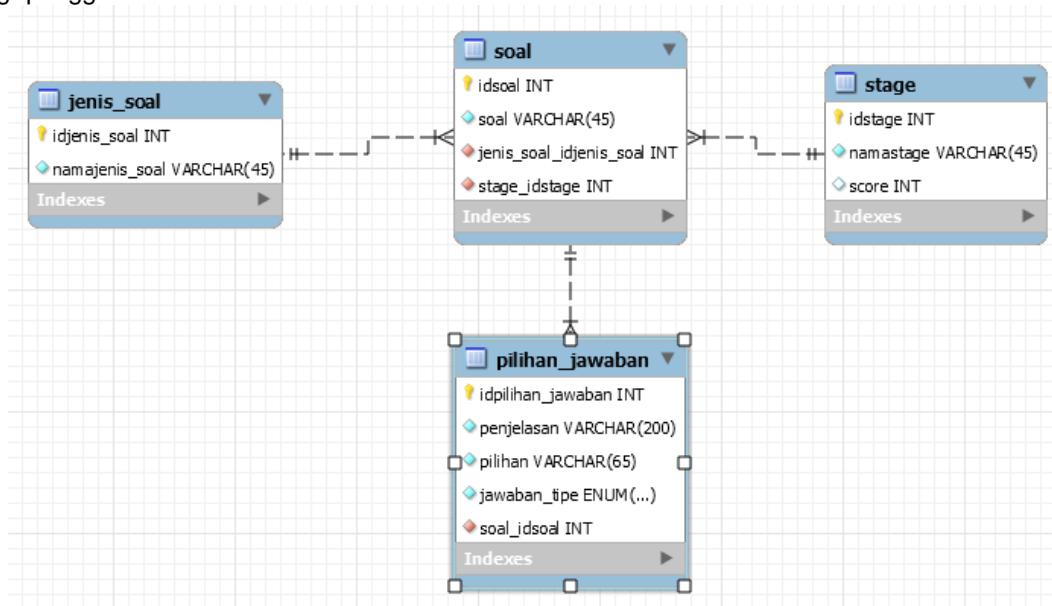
jenis_soal
idjenis_soal INT
namajenis_soal VARCHAR(45)
Indexes

soal
idsoal INT
soal VARCHAR(45)
jenis_soal_idjenis_soal INT
stage_idstage INT
Indexes

stage
idstage INT
namastage VARCHAR(45)
score INT
Indexes

pilihan_jawaban
idpilihan_jawaban INT
penjelasan VARCHAR(200)
pilihan VARCHAR(65)
jawaban_tipe ENUM(...)
soal_idsoal INT
Indexes